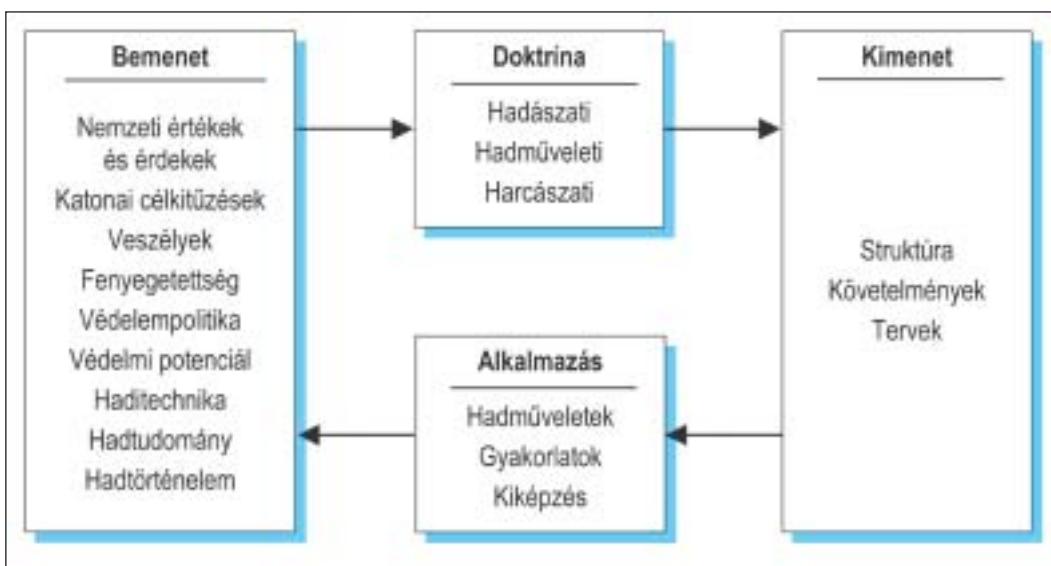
Bemenet

Nemzeti értékek és érdekek
Katonai célkitűzések
Veszélyek
Fenyegetettség
Védelempolitika
Védelmi potenciál
Haditechnika
Hadtudomány
Hadtörténelem

Doktrina

Hadászati
Hadműveleti
Harcászati

Kimenet

Struktúra
Követelmények
Tervek

Alkalmazás

Hadműveletek
Gyakorlatok
Kiképzés